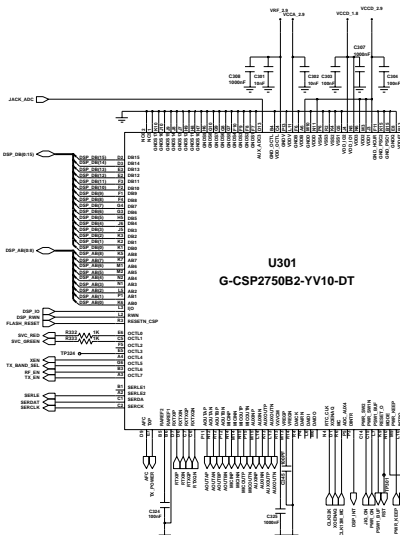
VREF_2.8
VCCA_2.8
VCCD_1.8
VCCD_2.8
C307
1000nF
C306
1000nF
C301
33nF
C302
10nF
C303
100nF
C304
100nF
JACK_ADC
DSP_DB(15:0)
DSP_DB(15)
DSP_DB(14)
DSP_DB(13)
DSP_DB(12)
DSP_DB(11)
DSP_DB(10)
DSP_DB(9)
DSP_DB(8)
DSP_DB(7)
DSP_DB(6)
DSP_DB(5)
DSP_DB(4)
DSP_DB(3)
DSP_DB(2)
DSP_DB(1)
DSP_DB(0)
DB15
DB14
DB13
DB12
DB11
DB10
DB9
DB8
DB7
DB6
DB5
DB4
DB3
DB2
DB1
DB0
DSP_AB(8:0)
DSP_AB(8)
DSP_AB(7)
DSP_AB(6)
DSP_AB(5)
DSP_AB(4)
DSP_AB(3)
DSP_AB(2)
DSP_AB(1)
DSP_AB(0)
AB8
AB7
AB6
AB5
AB4
AB3
AB2
AB1
AB0
U301
G-CSP2750B2-YV10-DT
DSP_IO
DSP_RWN
FLASH_RESET
IO
RWN
RESETIN_CSP
SVC_RED
SVC_GREEN
R332
R333
1K
1K
OCTL0
OCTL1
OCTL2
OCTL3
OCTL4
OCTL5
OCTL6
OCTL7
TP334
XEN
TX_BAND_SEL
RF_EN
TX_EN
SERLE
SERDAT
SERCLK
SERLE1
SERLE2
SERDA
SERCK
AFC
TX_POWER
RTXIP
RTXIN
RTXQP
RTXQN
C324
100nF
C325
100nF
RFF2
RTXIP
RTXIN
RTXQP
RTXQN
AUXTAP
AUXTAN
AUXTBP
AUXTBN
MICAP
MICAN
MICBP
MICBN
AUXIP
AUXIN
AUXBP
AUXBN
AUXOUTP
AUXOUTN
VREFP
VREFN
VBIAS
RTC_CLK
XOSC
TEST
MC_AUX4
DINTR
DSP_INT
CLK32K
XOSC32K
3.VOL_MC
PWR_SW
PWR_ON
PWR_OFF
RST
PWR_KEEP
TP331